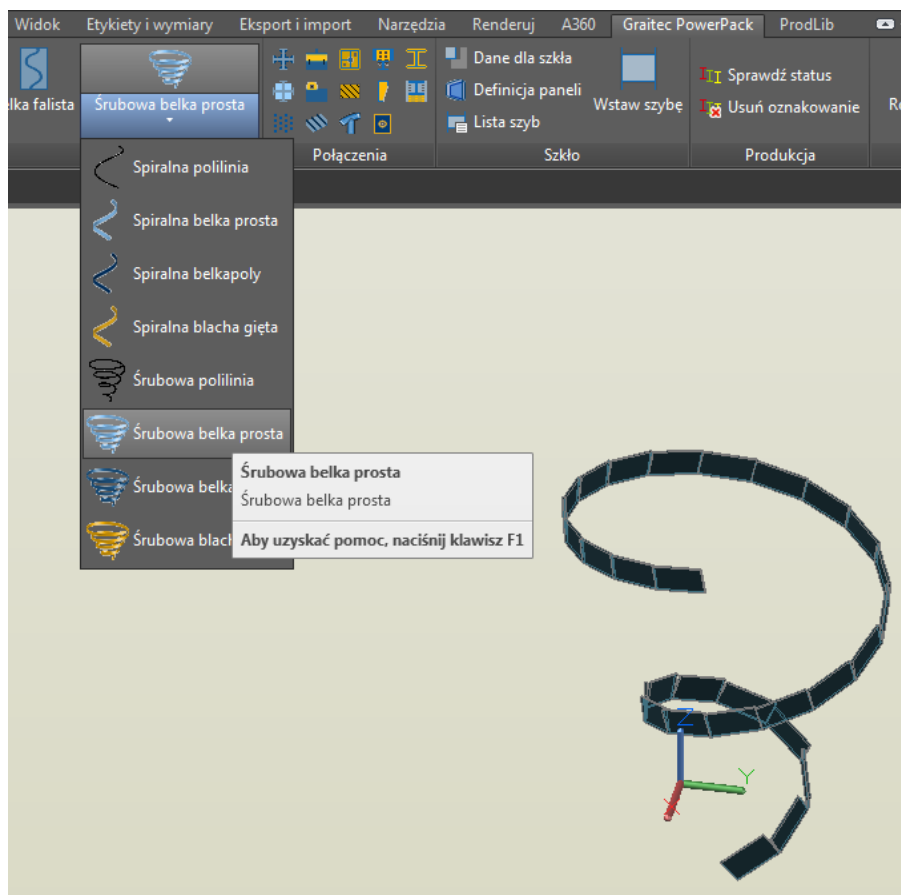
Widok Etykiety i wymiary Eksport i import Narzędzia Renderuj A360 Graitec PowerPack ProdLib

lka falista

Śrubowa belka prosta

Dane dla szkła
Definicja paneli
Lista szyb
Wstaw szybę
Sprawdź status
Usuń oznakowanie
R

Połączenia
Szkło
Produkcja

Spiralna polilinia
Spiralna belka prosta
Spiralna belkapoly
Spiralna blacha gięta
Śrubowa polilinia
Śrubowa belka prosta
Śrubowa belka
Śrubowa blach

Śrubowa belka prosta
Śrubowa belka prosta
Aby uzyskać pomoc, naciśnij klawisz F1

Z
Y